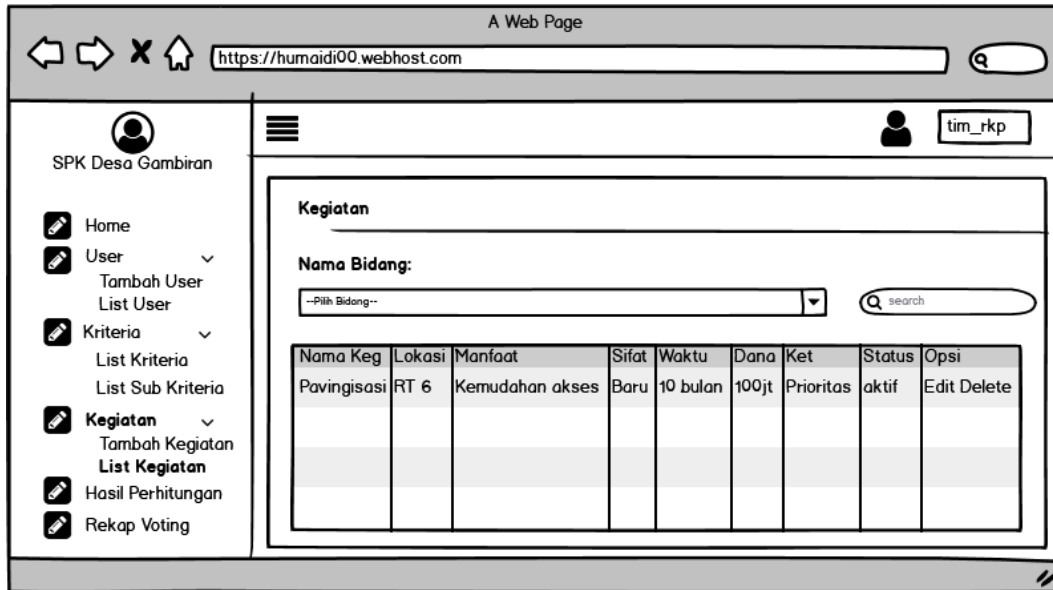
A Web Page

https://humaidi00.webhost.com

SPK Desa Gambiran

Home
User
Tambah User
List User
Kriteria
List Kriteria
List Sub Kriteria
Kegiatan
Tambah Kegiatan
List Kegiatan
Hasil Perhitungan
Rekap Voting

tim_rkp

Kegiatan

Nama Bidang:

--Pilih Bidang--

search

| Nama Keg | Lokasi | Manfaat | Sifat | Waktu | Dana | Ket | Status | Opsi |
|---|---|---|---|---|---|---|---|---|
| Pavingisasi | RT 6 | Kemudahan akses | Baru | 10 bulan | 100jt | Prioritas | aktif | Edit Delete |
| | | | | | | | | |
| | | | | | | | | |
| | | | | | | | | |